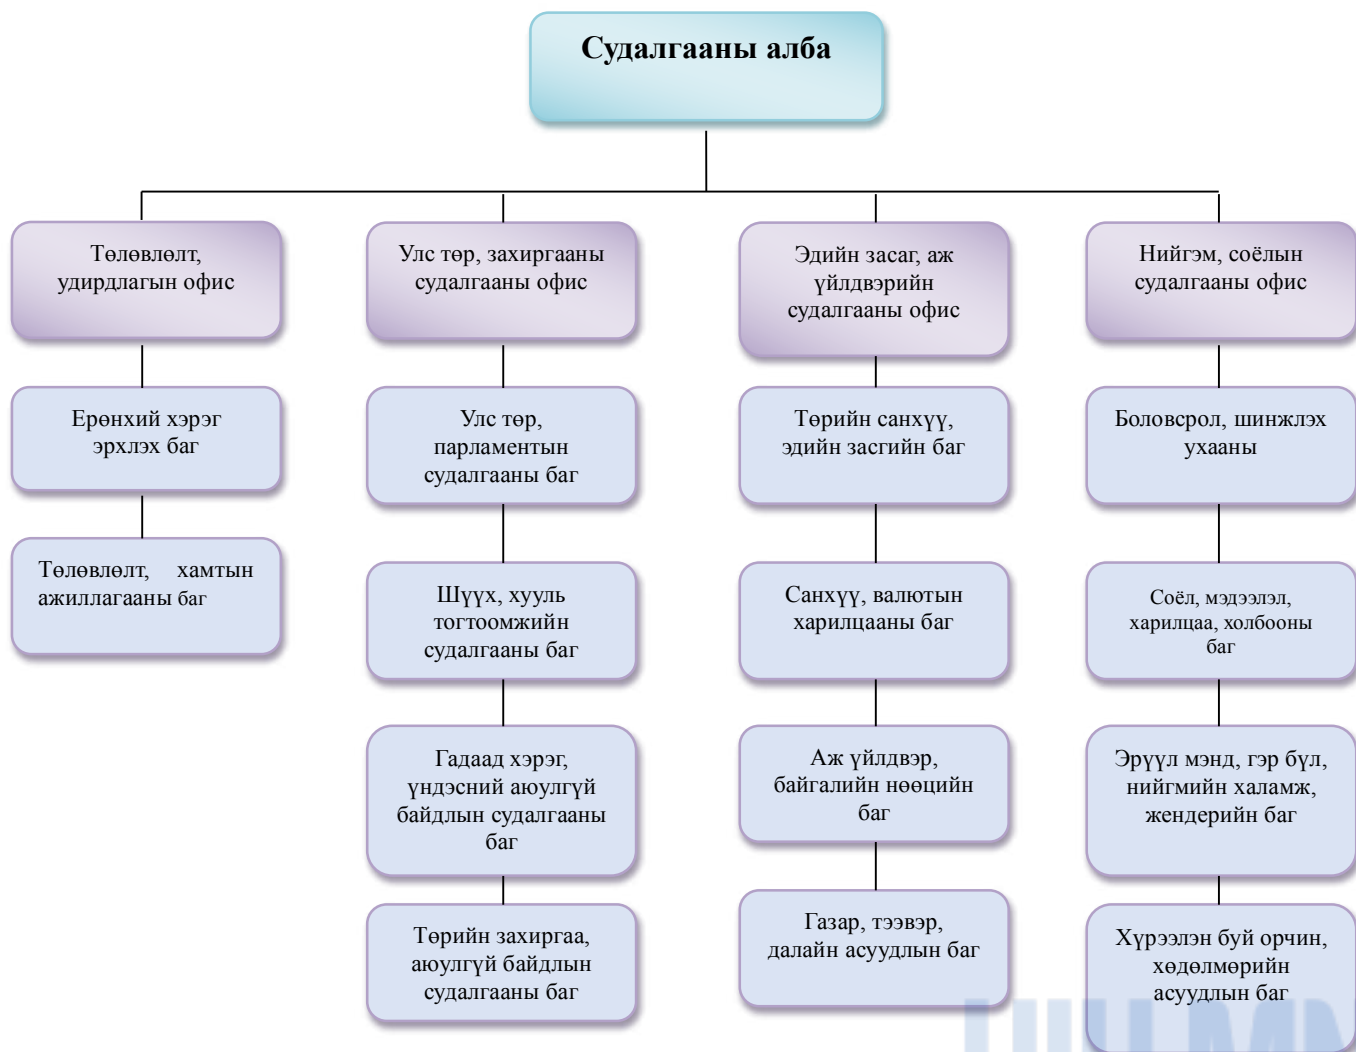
Судалгааны алба

Төлөвлөлт, удирдлагын офис

Ерөнхий хэрэг эрхлэх баг

Төлөвлөлт, хамтын ажиллагааны баг

Улс төр, захиргааны судалгааны офис

Улс төр, парламентын судалгааны баг

Шүүх, хууль тогтоомжийн судалгааны баг

Гадаад хэрэг, үндэсний аюулгүй байдлын судалгааны баг

Төрийн захиргаа, аюулгүй байдлын судалгааны баг

Эдийн засаг, аж үйлдвэрийн судалгааны офис

Төрийн санхүү, эдийн засгийн баг

Санхүү, валютын харилцааны баг

Аж үйлдвэр, байгалийн нөөцийн баг

Газар, тээвэр, далайн асуудлын баг

Нийгэм, соёлын судалгааны офис

Боловсрол, шинжлэх ухааны

Соёл, мэдээлэл, харилцаа, холбооны баг

Эрүүл мэнд, гэр бүл, нийгмийн халамж, жендерийн баг

Хүрээлэн буй орчин, хөдөлмөрийн асуудлын баг